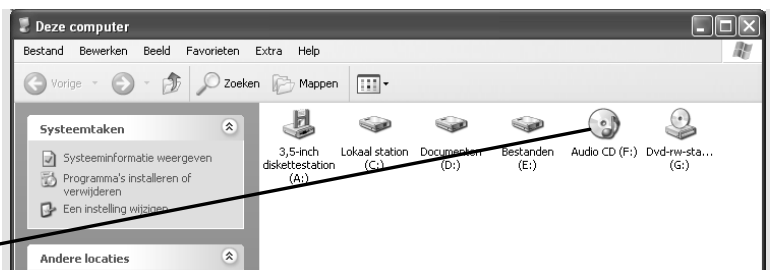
Deze computer

Bestand Bewerken Beeld Favorieten Extra Help

Vorige Zoeken Mappen

Systeemtaken

Systeeminformatie weergeven

Programma's installeren of verwijderen

Een instelling wijzigen

Andere locaties

3,5-inch diskettestation (A:)

Lokaal station (C:)

Documenten (D:)

Bestanden (E:)

Audio CD (F:)

Dvd-rw-sta... (G:)